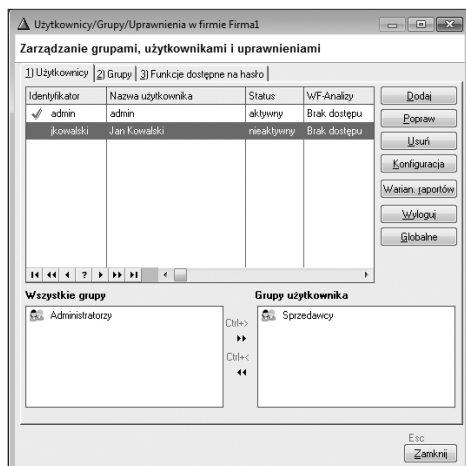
Użytkownicy/Grupy/Uprawnienia w firmie Firma1

Zarządzanie grupami, użytkownikami i uprawnieniami

1) Użytkownicy | 2) Grupy | 3) Funkcje dostępne na hasło

| Identyfikator | Nazwa użytkownika | Status | WF-Analizy |
|---|---|---|---|
| admin | admin | aktywny | Brak dostępu |
| jkowalski | Jan Kowalski | nieaktywny | Brak dostępu |

Dodaj

Popraw

Usuń

Konfiguracja

Warian. raportów

Wyloguj

Globalne

Wszystkie grupy

Administratorzy

Ctrl+>

Ctrl+<

Grupy użytkownika

Sprzedawcy

Esc

Zamknij